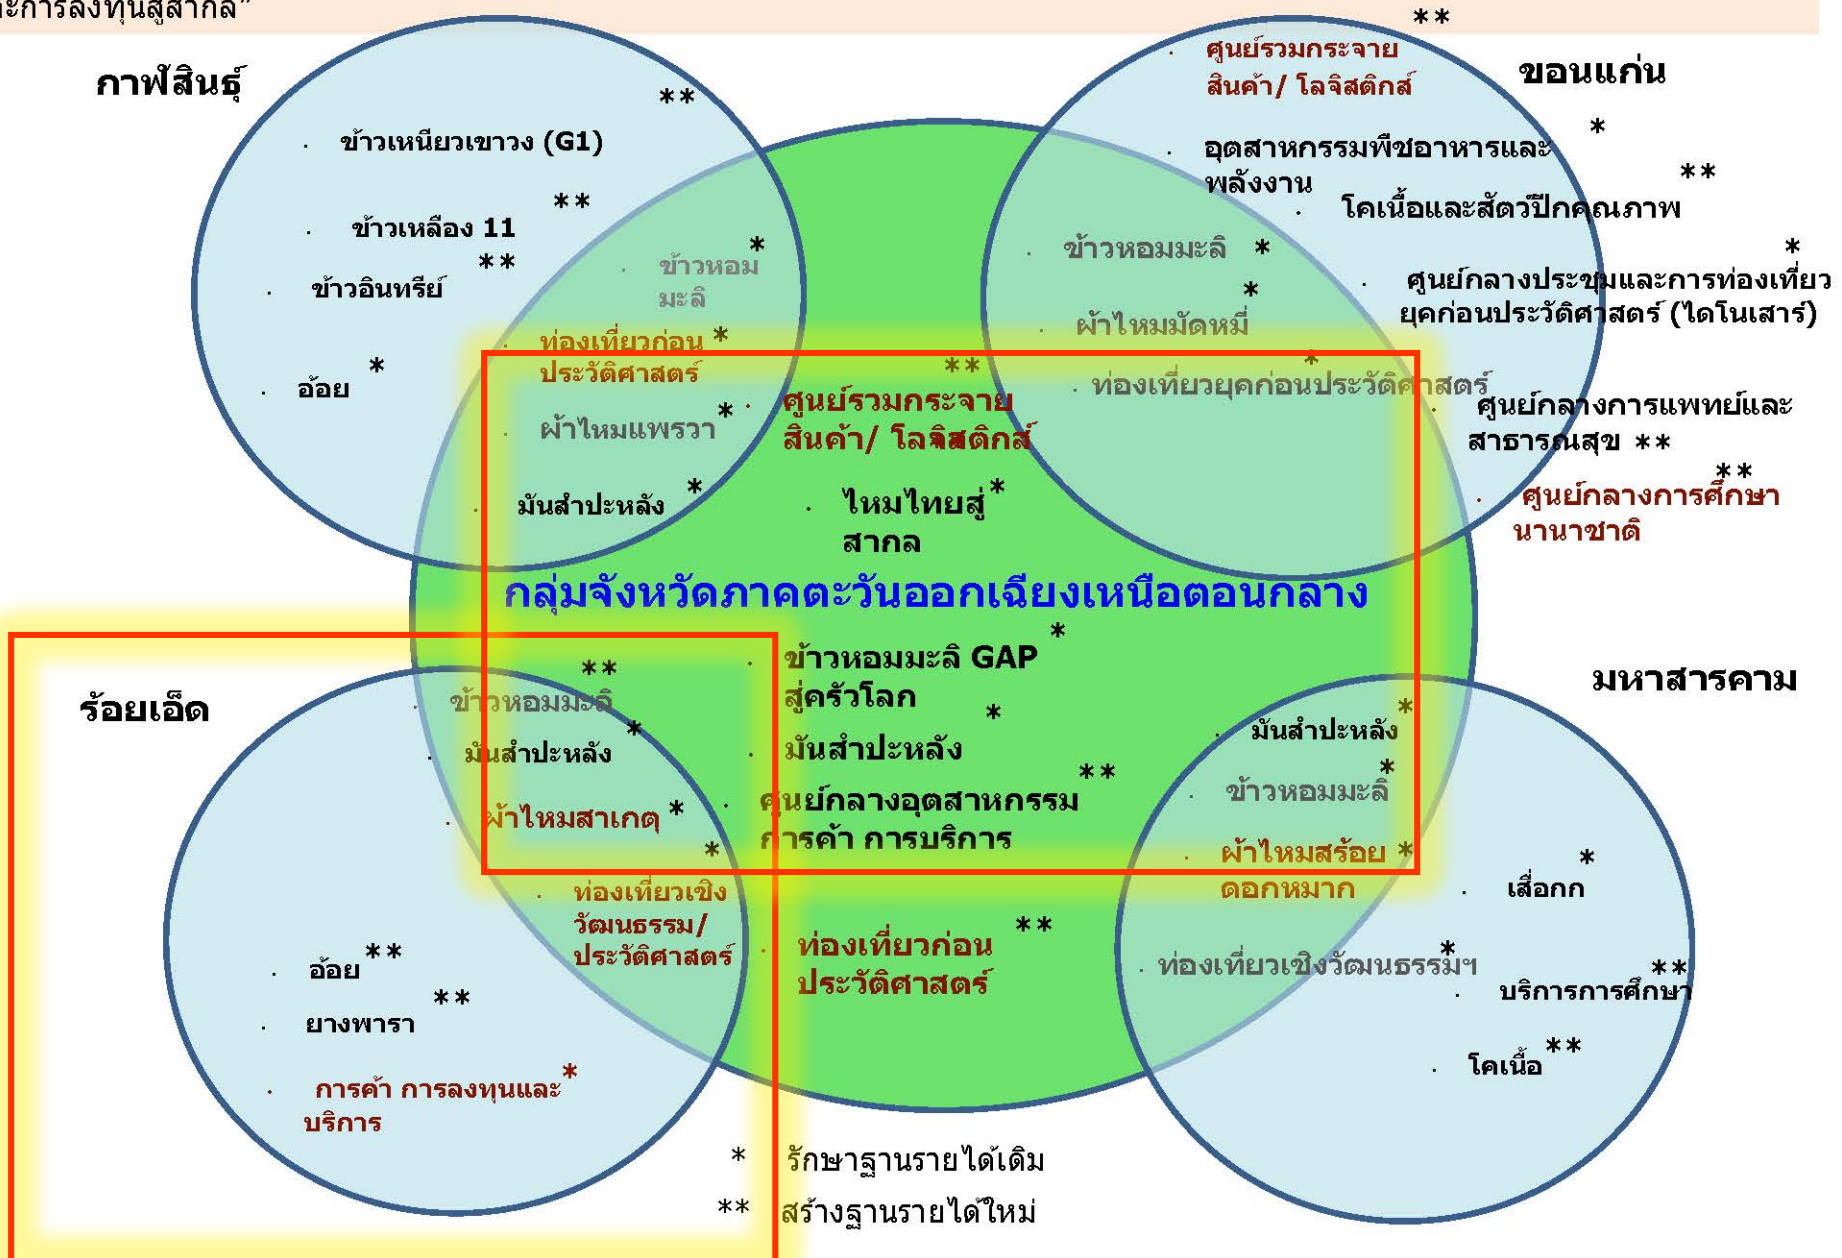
ะการลงทุนสู่สากล"

กาฬสินธุ์

ข้าวเหนียวเขาวง (G1) **
ข้าวเหลือง 11 **
ข้าวอินทรีย์ **
อ้อย *
ข้าวหอมมะลิ *
ท่องเที่ยวก่อนประวัติศาสตร์ *
ผ้าไหมแพรวา *
มันสำปะหลัง *

ขอนแก่น

ศูนย์รวมกระจายสินค้า/ โลจิสติกส์ **
อุตสาหกรรมพืชอาหารและพลังงาน *
โคเนื้อและสัตว์ปีกคุณภาพ **
ข้าวหอมมะลิ *
ศูนย์กลางประชุมและการท่องเที่ยวยุคก่อนประวัติศาสตร์ (ไดโนเสาร์) *
ผ้าไหมมัดหมี่ *
ท่องเที่ยวยุคก่อนประวัติศาสตร์ *
ศูนย์กลางการแพทย์และสาธารณสุข **
ศูนย์กลางการศึกษานานาชาติ **

ศูนย์รวมกระจายสินค้า/ โลจิสติกส์ **
ไหมไทยสู่สากล *

กลุ่มจังหวัดภาคตะวันออกเฉียงเหนือตอนกลาง

ข้าวหอมมะลิ GAP สู่ครัวโลก *
มันสำปะหลัง *
ศูนย์กลางอุตสาหกรรม การค้า การบริการ **
ท่องเที่ยวก่อนประวัติศาสตร์ **

ร้อยเอ็ด

ข้าวหอมมะลิ **
มันสำปะหลัง *
ผ้าไหมสาเกต *
ท่องเที่ยวเชิงวัฒนธรรม/ ประวัติศาสตร์ *
อ้อย **
ยางพารา **
การค้า การลงทุนและบริการ *

มหาสารคาม

มันสำปะหลัง *
ข้าวหอมมะลิ *
ผ้าไหมสร้อยดอกหมาก *
เสื่อกก *
ท่องเที่ยวเชิงวัฒนธรรมฯ *
บริการการศึกษา **
โคเนื้อ **

* รักษาฐานรายได้เดิม
** สร้างฐานรายได้ใหม่